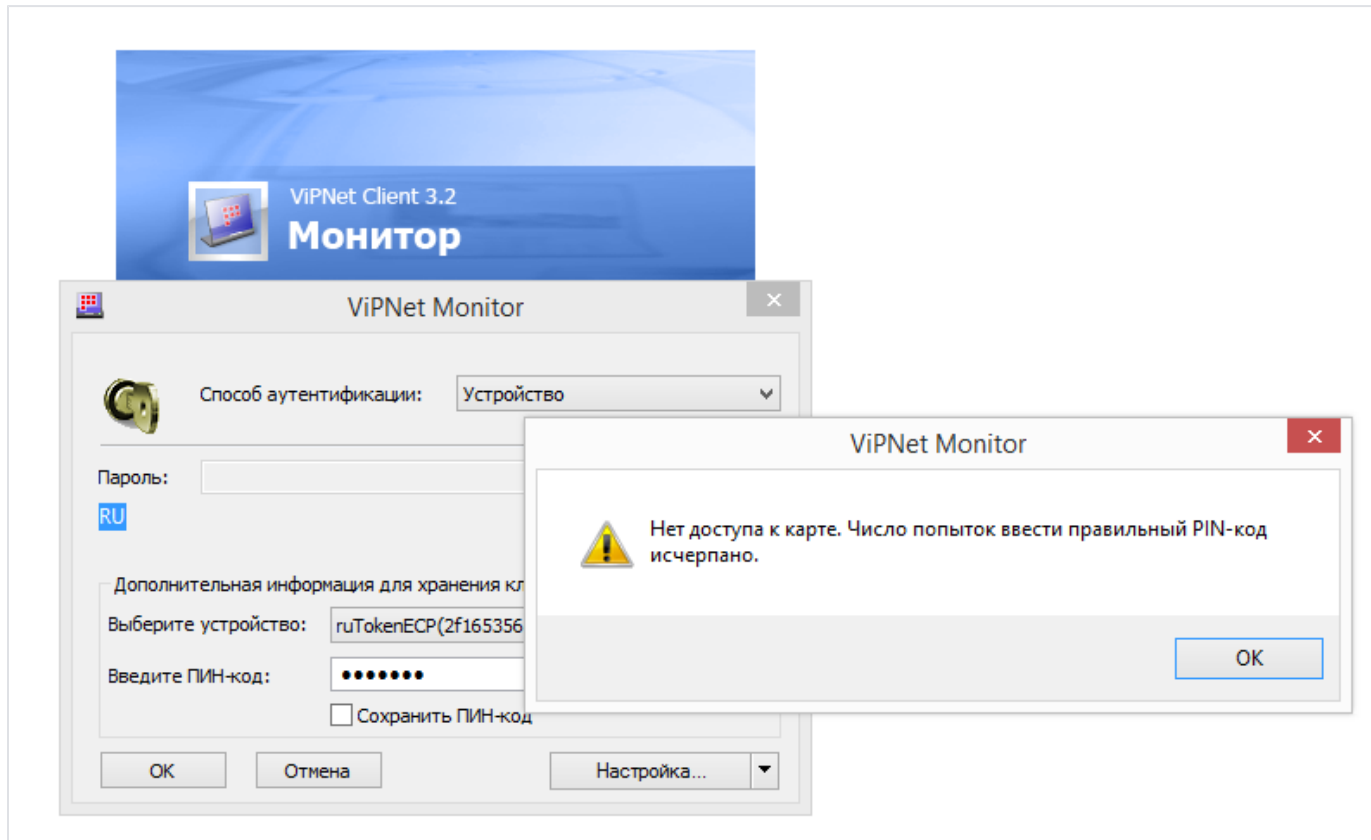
ViPNet Client 3.2
Монитор

ViPNet Monitor

Способ аутентификации: Устройство

Пароль:
RU

Дополнительная информация для хранения кл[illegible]
Выберите устройство: ruTokenECP(2f16535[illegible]
Введите ПИН-код: •••••••
Сохранить ПИН-код

OK Отмена Настройка...

ViPNet Monitor

Нет доступа к карте. Число попыток ввести правильный PIN-код исчерпано.

OK